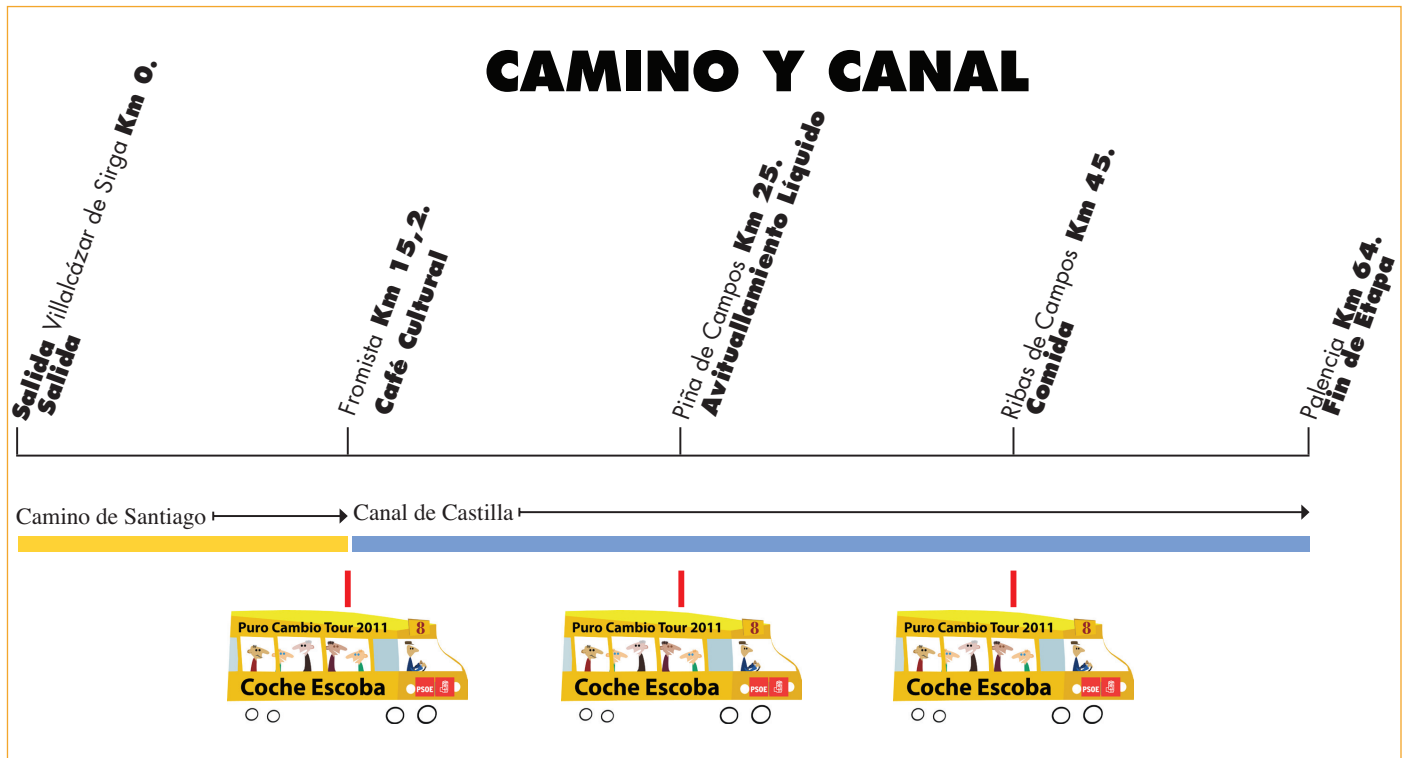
CAMINO Y CANAL

Salida Villalcázar de Sirga Km 0.
Salida

Fromista Km 15,2.
Café Cultural

Piña de Campos Km 25.
Avituallamiento Liquido

Ribas de Campos Km 45.
Comida

Palencia Km 64.
Fin de Etapa

Camino de Santiago

Canal de Castilla

Puro Cambio Tour 2011 8
Coche Escoba
PSOE

Puro Cambio Tour 2011 8
Coche Escoba
PSOE

Puro Cambio Tour 2011 8
Coche Escoba
PSOE